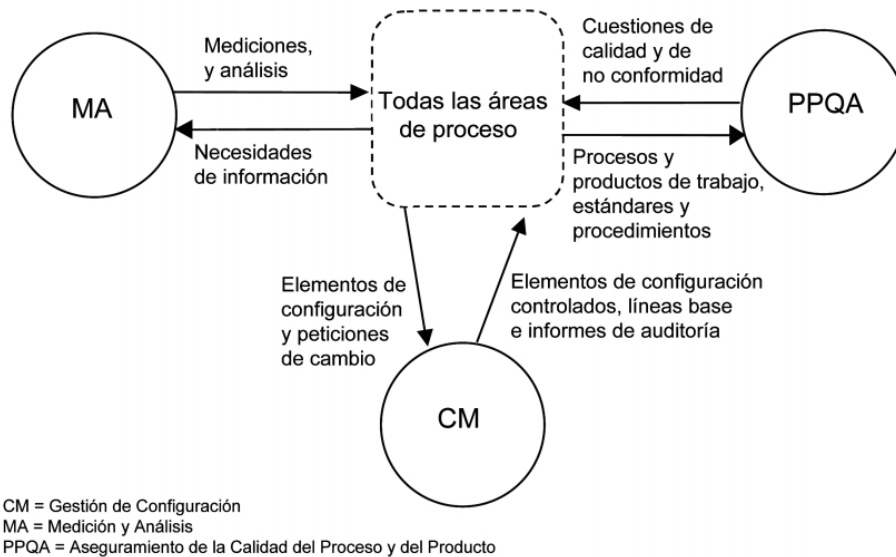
MA

Mediciones, y análisis

Necesidades de información

Todas las áreas de proceso

Cuestiones de calidad y de no conformidad

PPQA

Procesos y productos de trabajo, estándares y procedimientos

Elementos de configuración y peticiones de cambio

Elementos de configuración controlados, líneas base e informes de auditoría

CM

CM = Gestión de Configuración
MA = Medición y Análisis
PPQA = Aseguramiento de la Calidad del Proceso y del Producto